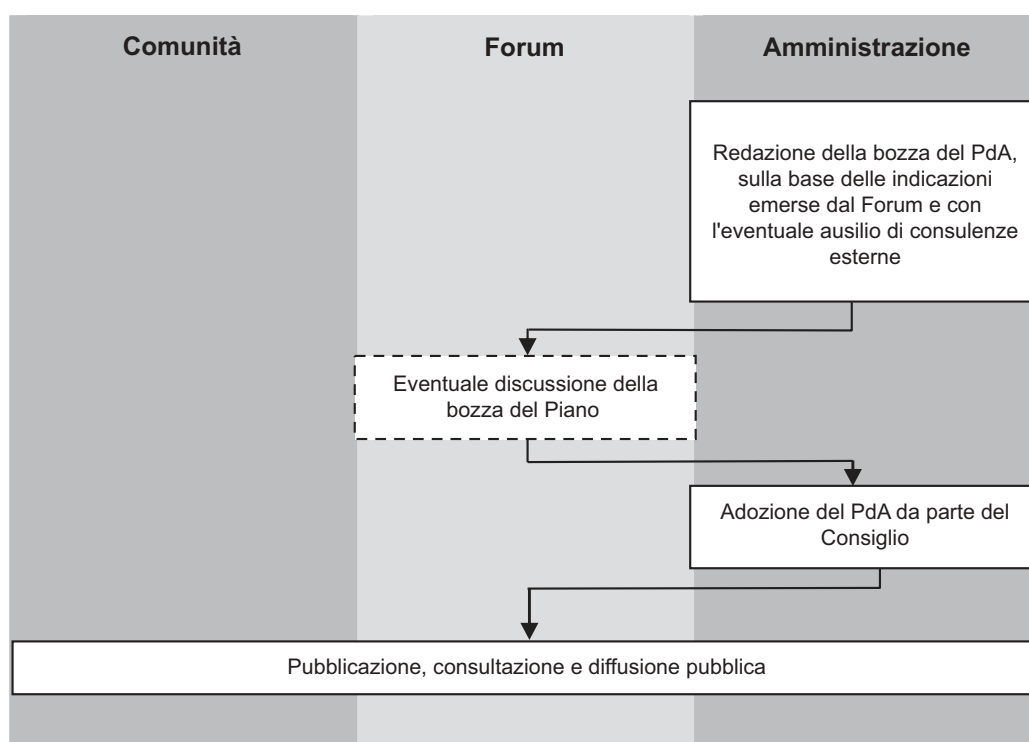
Comunità

Forum

Amministrazione

Redazione della bozza del PdA, sulla base delle indicazioni emerse dal Forum e con l'eventuale ausilio di consulenze esterne

Eventuale discussione della bozza del Piano

Adozione del PdA da parte del Consiglio

Pubblicazione, consultazione e diffusione pubblica